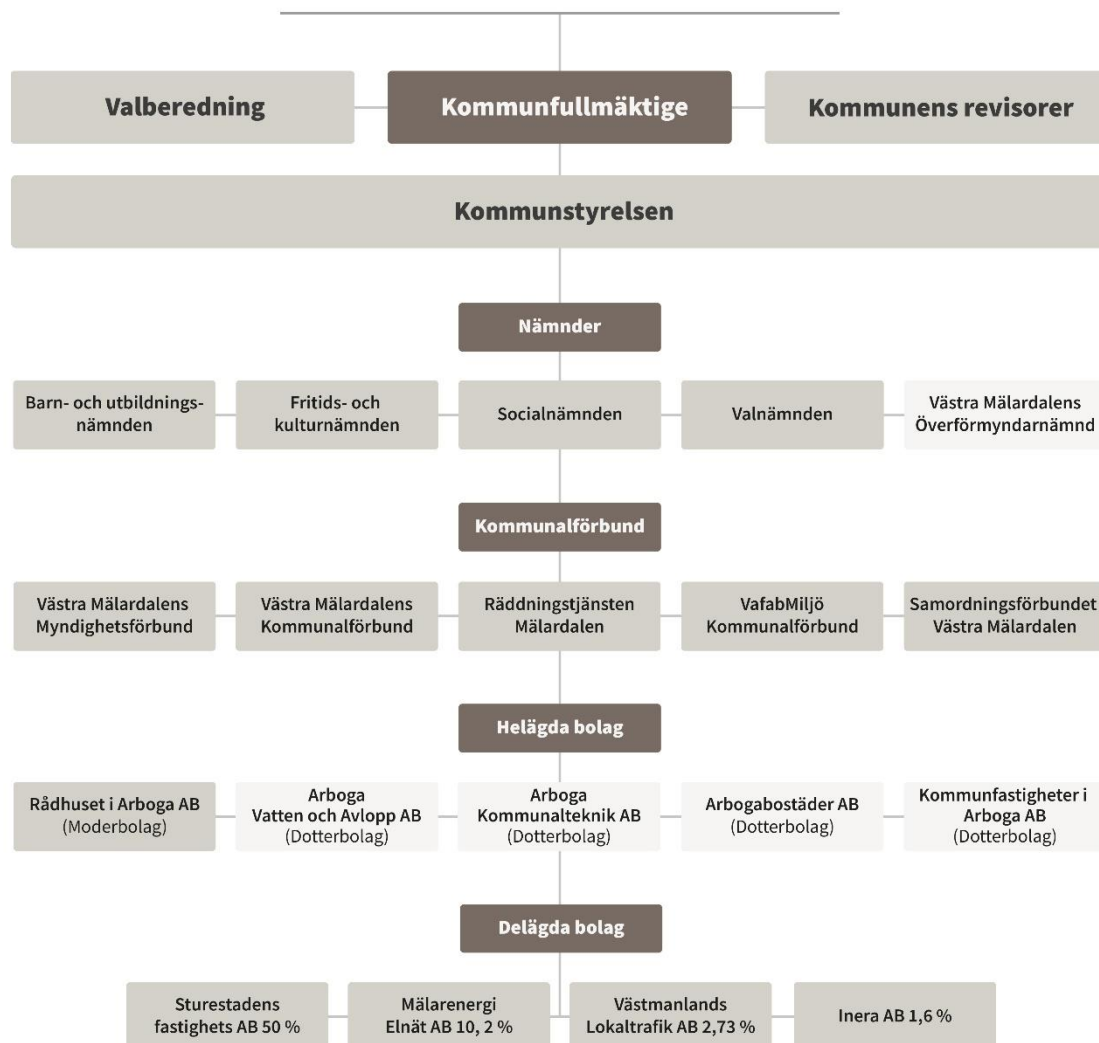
Valberedning

Kommunfullmäktige

Kommunens revisorer

Kommunstyrelsen

Nämnder

Barn- och utbildningsnämnden

Fritids- och kulturnämnden

Socialnämnden

Valnämnden

Västra Mälardalens Överförmyndarnämnd

Kommunalförbund

Västra Mälardalens Myndighetsförbund

Västra Mälardalens Kommunalförbund

Räddningstjänsten Mälardalen

VafabMiljö Kommunalförbund

Samordningsförbundet Västra Mälardalen

Helägda bolag

Rådhuset i Arboga AB (Moderbolag)

Arboga Vatten och Avlopp AB (Dotterbolag)

Arboga Kommunalteknik AB (Dotterbolag)

Arbogabostäder AB (Dotterbolag)

Kommunfastigheter i Arboga AB (Dotterbolag)

Delägda bolag

Sturestadens fastighets AB 50 %

Mälarenergi Elnät AB 10, 2 %

Västmanlands Lokaltrafik AB 2,73 %

Inera AB 1,6 %